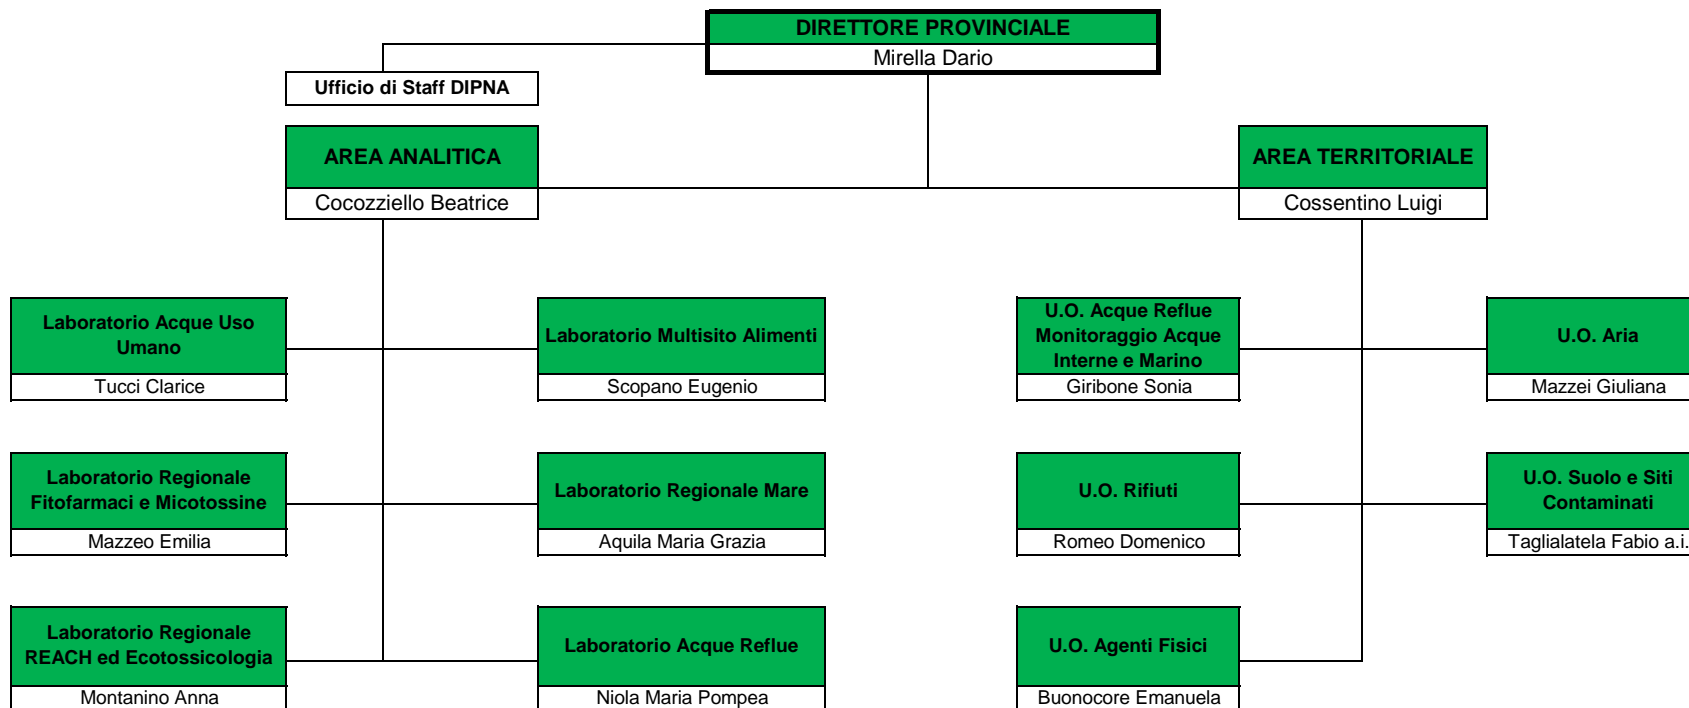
DIRETTORE PROVINCIALE
Mirella Dario

Ufficio di Staff DIPNA

AREA ANALITICA
Cocozziello Beatrice

AREA TERRITORIALE
Cossentino Luigi

Laboratorio Acque Uso Umano
Tucci Clarice

Laboratorio Multisito Alimenti
Scopano Eugenio

Laboratorio Regionale Fitofarmaci e Micotossine
Mazzeo Emilia

Laboratorio Regionale Mare
Aquila Maria Grazia

Laboratorio Regionale REACH ed Ecotossicologia
Montanino Anna

Laboratorio Acque Reflue
Niola Maria Pompea

U.O. Acque Reflue Monitoraggio Acque Interne e Marino
Giribone Sonia

U.O. Aria
Mazzei Giuliana

U.O. Rifiuti
Romeo Domenico

U.O. Suolo e Siti Contaminati
Taglialatela Fabio a.i.

U.O. Agenti Fisici
Buonocore Emanuela